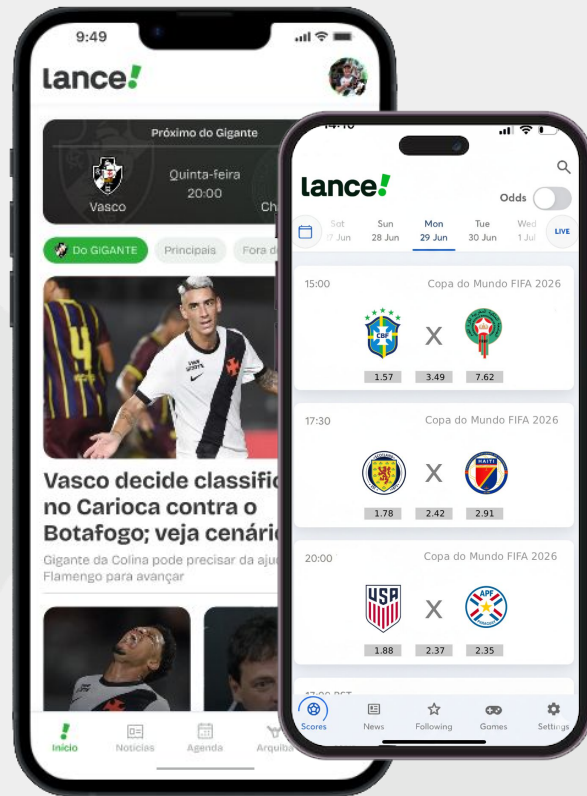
9:49

lance!

Próximo do Gigante

Vasco

Quinta-feira
20:00

Cha

Do GIGANTE
Principais
Fora d

Vasco decide classifi no Carioca contra o Botafogo; veja cenári

Gigante da Colina pode precisar da aju Flamengo para avançar

Início
Notícias
Agenda
Arquiba

14:10

lance!

Odds

Sat 27 Jun
Sun 28 Jun
Mon 29 Jun
Tue 30 Jun
Wed 1 Jul
LIVE

15:00
Copa do Mundo FIFA 2026
X
1.57
3.49
7.62

17:30
Copa do Mundo FIFA 2026
X
1.78
2.42
2.91

20:00
Copa do Mundo FIFA 2026
X
1.88
2.37
2.35

17:00 PST

Scores
News
Following
Games
Settings